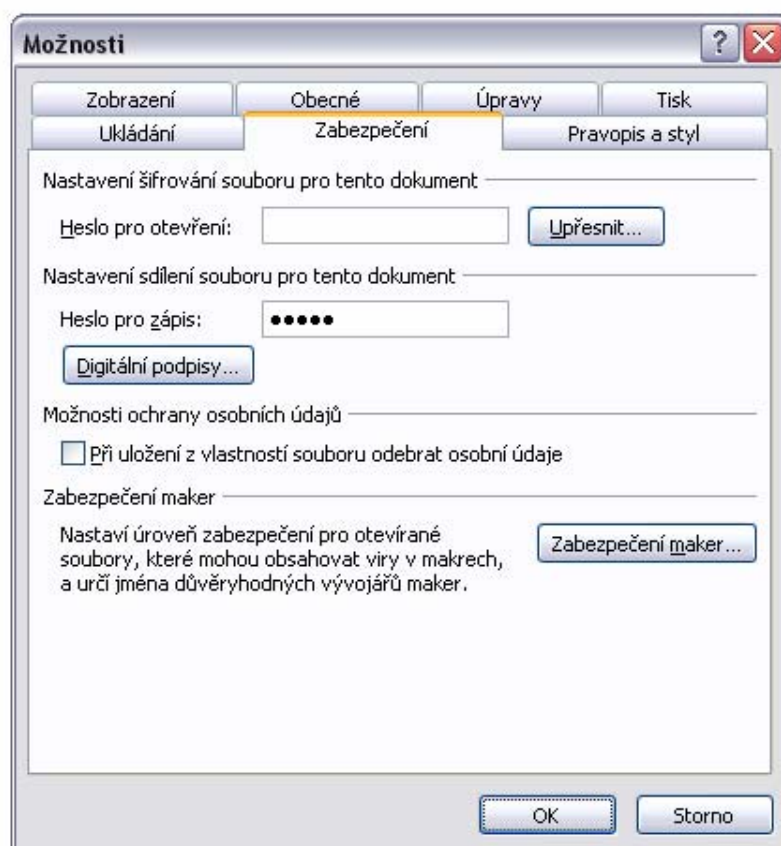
Možnosti

?

Zobrazení | Obecné | Úpravy | Tisk

Ukládání | Zabezpečení | Pravopis a styl

Nastavení šifrování souboru pro tento dokument

Heslo pro otevření:

Upřesnit...

Nastavení sdílení souboru pro tento dokument

Heslo pro zápis: •••••

Digitální podpisy...

Možnosti ochrany osobních údajů

Při uložení z vlastností souboru odebrat osobní údaje

Zabezpečení maker

Nastaví úroveň zabezpečení pro otevírané soubory, které mohou obsahovat viry v makrech, a určí jména důvěryhodných vývojářů maker.

Zabezpečení maker...

OK

Storno